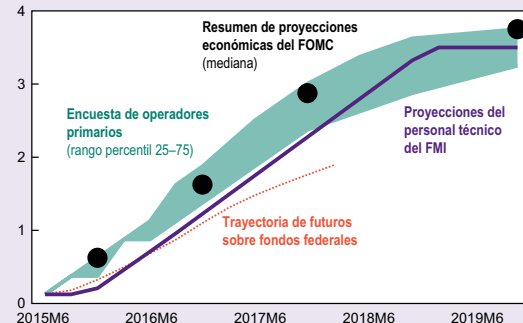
4
3
2
1
0

Resumen de proyecciones económicas del FOMC
(mediana)

Encuesta de operadores primarios
(rango percentil 25–75)

Proyecciones del personal técnico del FMI

Trayectoria de futuros sobre fondos federales

2015M6
2016M6
2017M6
2018M6
2019M6